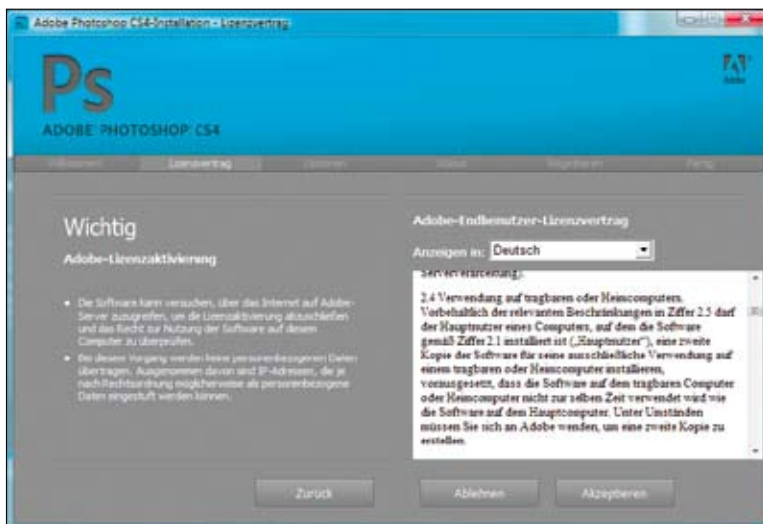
Adobe Photoshop CS4-Installation - Lizenzvertrag

Ps

ADOBE PHOTOSHOP CS4

Adobe

Willkommen | Lizenzvertrag | Optionen | Status | Registrieren | Fertig

Wichtig

Adobe-Lizenzaktivierung

• Die Software kann versuchen, über das Internet auf Adobe-Server zuzugreifen, um die Lizenzaktivierung abzuschließen und das Recht zur Nutzung der Software auf diesem Computer zu überprüfen.

• Bei diesem Vorgang werden keine personenbezogenen Daten übertragen. Ausgenommen davon sind IP-Adressen, die je nach Rechtsordnung möglicherweise als personenbezogene Daten eingestuft werden können.

Adobe-Endbenutzer-Lizenzvertrag

Anzeigen in: Deutsch

Serververarbeitung).

2.4 Verwendung auf tragbaren oder Heimcomputers. Vorbehaltlich der relevanten Beschränkungen in Ziffer 2.5 darf der Hauptnutzer eines Computers, auf dem die Software gemäß Ziffer 2.1 installiert ist („Hauptnutzer"), eine zweite Kopie der Software für seine ausschließliche Verwendung auf einem tragbaren oder Heimcomputer installieren, vorausgesetzt, dass die Software auf dem tragbaren Computer oder Heimcomputer nicht zur selben Zeit verwendet wird wie die Software auf dem Hauptcomputer. Unter Umständen müssen Sie sich an Adobe wenden, um eine zweite Kopie zu erstellen.

Zurück | Ablehnen | Akzeptieren